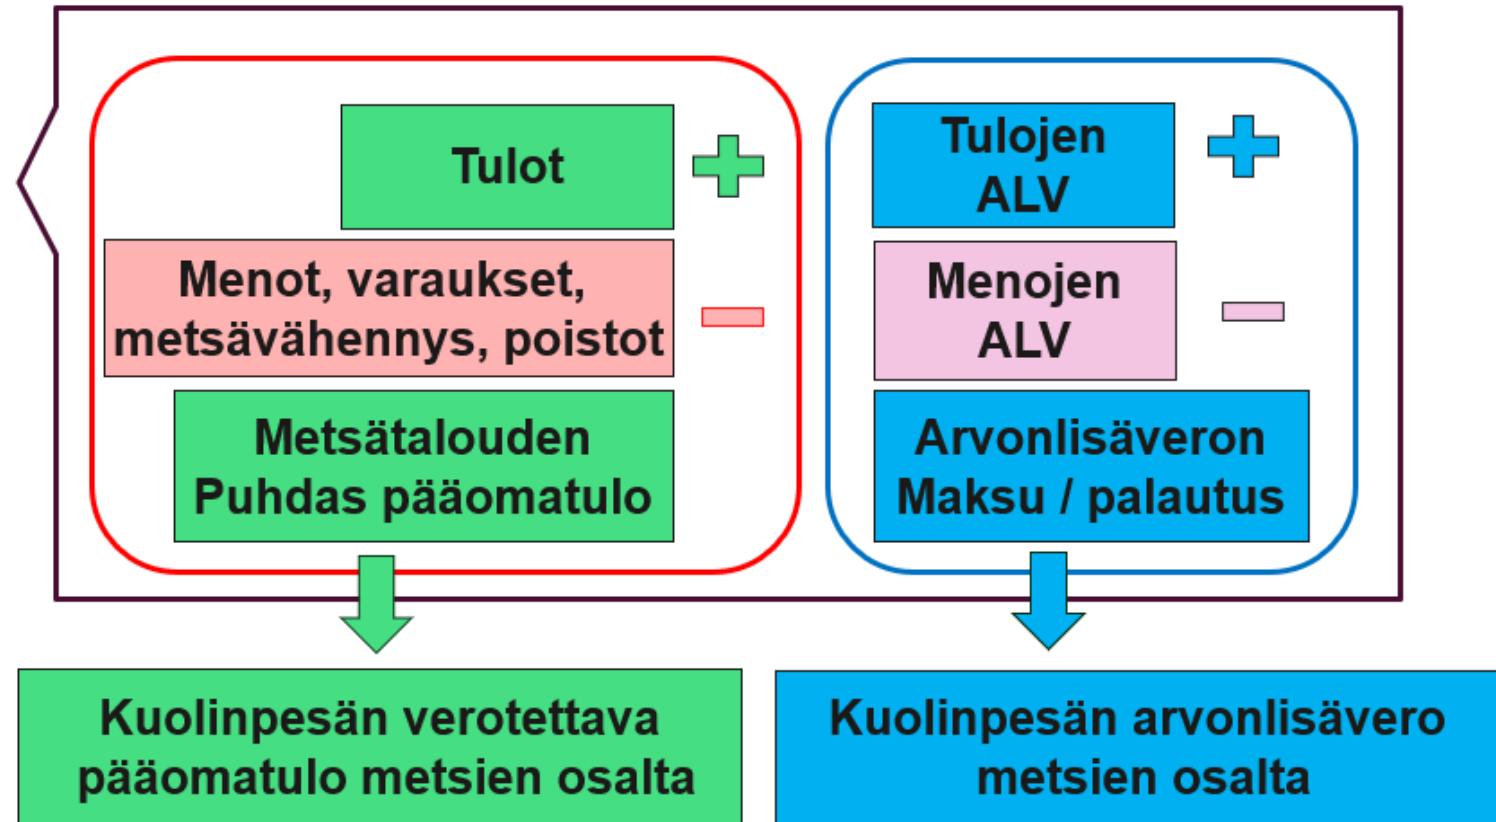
Tulot

Menot, varaukset, metsävähennys, poistot

Metsätalouden Puhdas pääomatulo

Tulojen ALV

Menojen ALV

Arvonlisäveron Maksu / palautus

Kuolinpesän verotettava pääomatulo metsien osalta

Kuolinpesän arvonlisävero metsien osalta